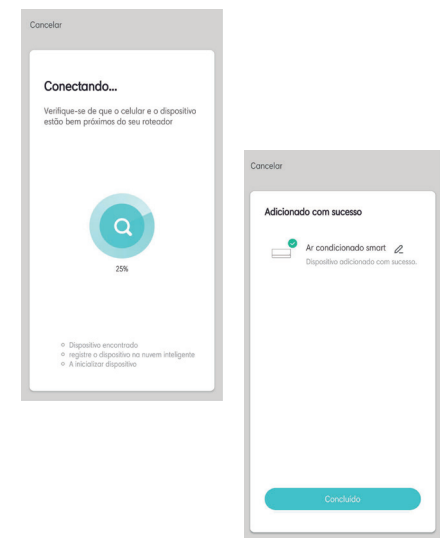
Cancelar

Conectando...

Verifique-se de que o celular e o dispositivo estão bem próximos do seu roteador

25%

Dispositivo encontrado
registre o dispositivo na nuvem inteligente
A inicializar dispositivo

Cancelar

Adicionado com sucesso

Ar condicionado smart

Dispositivo adicionado com sucesso.

Concluído